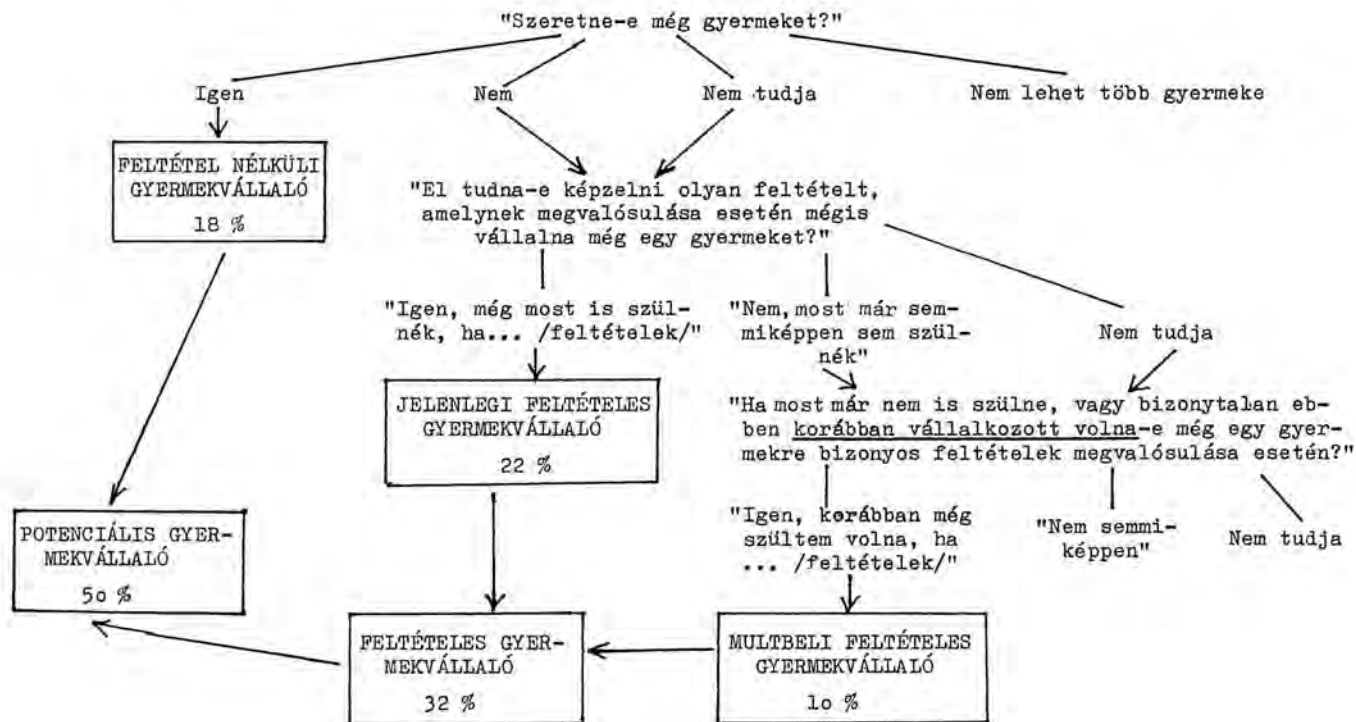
"Szeretne-e még gyermeket?"

Igen

Nem

Nem tudja

Nem lehet több gyermeke

FELTÉTEL NÉLKÜLI GYERMEKVÁLLALÓ
18 %

"El tudna-e képzelni olyan feltételt, amelynek megvalósulása esetén mégis vállalna még egy gyermeket?"

"Igen, még most is szülnék, ha... /feltételek/"

"Nem, most már semmiképpen sem szülnék"

Nem tudja

JELENLEGI FELTÉTELES GYERMEKVÁLLALÓ
22 %

"Ha most már nem is szülne, vagy bizonytalan ebben korábban vállalkozott volna-e még egy gyermekre bizonyos feltételek megvalósulása esetén?"

"Igen, korábban még szültem volna, ha ... /feltételek/"

"Nem semmiképpen"

Nem tudja

POTENCIÁLIS GYERMEKVÁLLALÓ
5o %

FELTÉTELES GYERMEKVÁLLALÓ
32 %

MULTBELI FELTÉTELES GYERMEKVÁLLALÓ
1o %